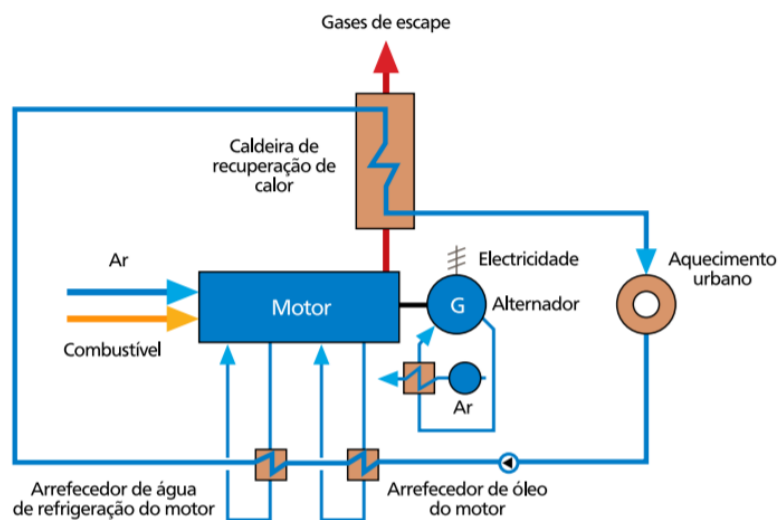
Gases de escape

Caldeira de recuperação de calor

Ar

Combustível

Motor

Electricidade

G

Alternador

Aquecimento urbano

Ar

Arrefecedor de água de refrigeração do motor

Arrefecedor de óleo do motor